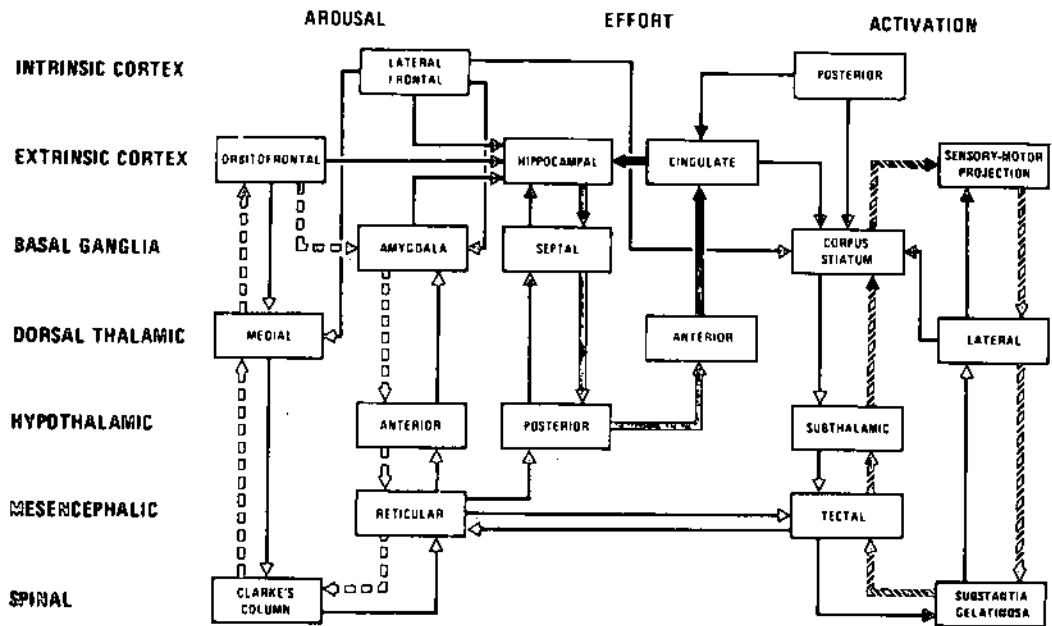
AROUSAL

EFFORT

ACTIVATION

INTRINSIC CORTEX

EXTRINSIC CORTEX

BASAL GANGLIA

DORSAL THALAMIC

HYPOTHALAMIC

MESENCEPHALIC

SPINAL

LATERAL FRONTAL

POSTERIOR

ORBITOFRONTAL

HIPPOCAMPAL

CINGULATE

SENSORY-MOTOR PROJECTION

AMYGDALA

SEPTAL

CORPUS STIATUM

MEDIAL

ANTERIOR

LATERAL

ANTERIOR

POSTERIOR

SUBTHALAMIC

RETICULAR

TECTAL

CLARKE'S COLUMN

SUBSTANTIA GELATINOSA